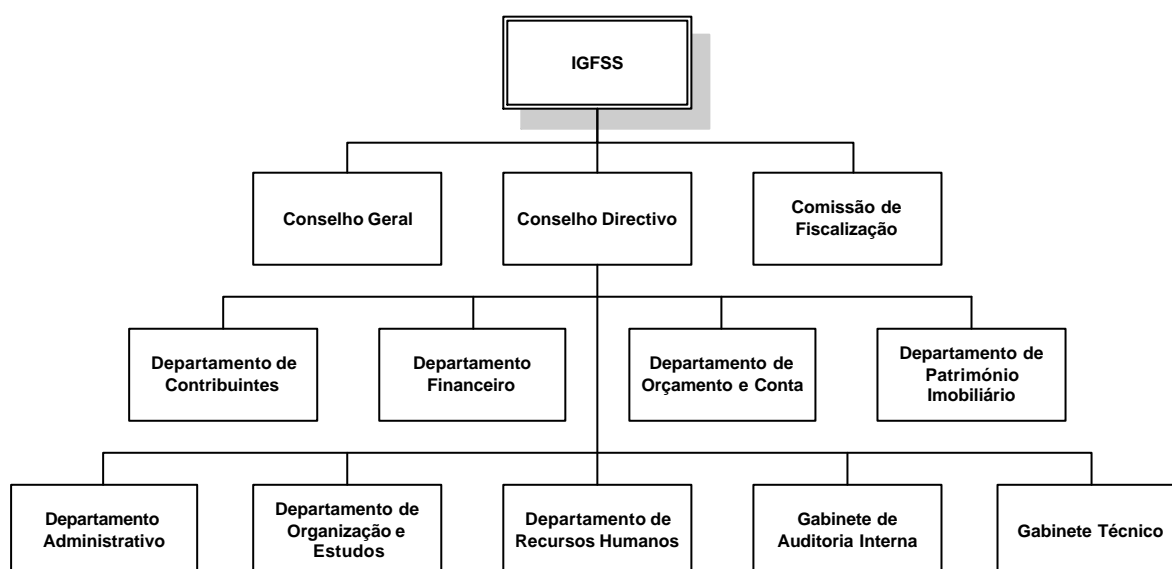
IGFSS

Conselho Geral

Conselho Directivo

Comissão de Fiscalização

Departamento de Contribuintes

Departamento Financeiro

Departamento de Orçamento e Conta

Departamento de Património Imobiliário

Departamento Administrativo

Departamento de Organização e Estudos

Departamento de Recursos Humanos

Gabinete de Auditoria Interna

Gabinete Técnico